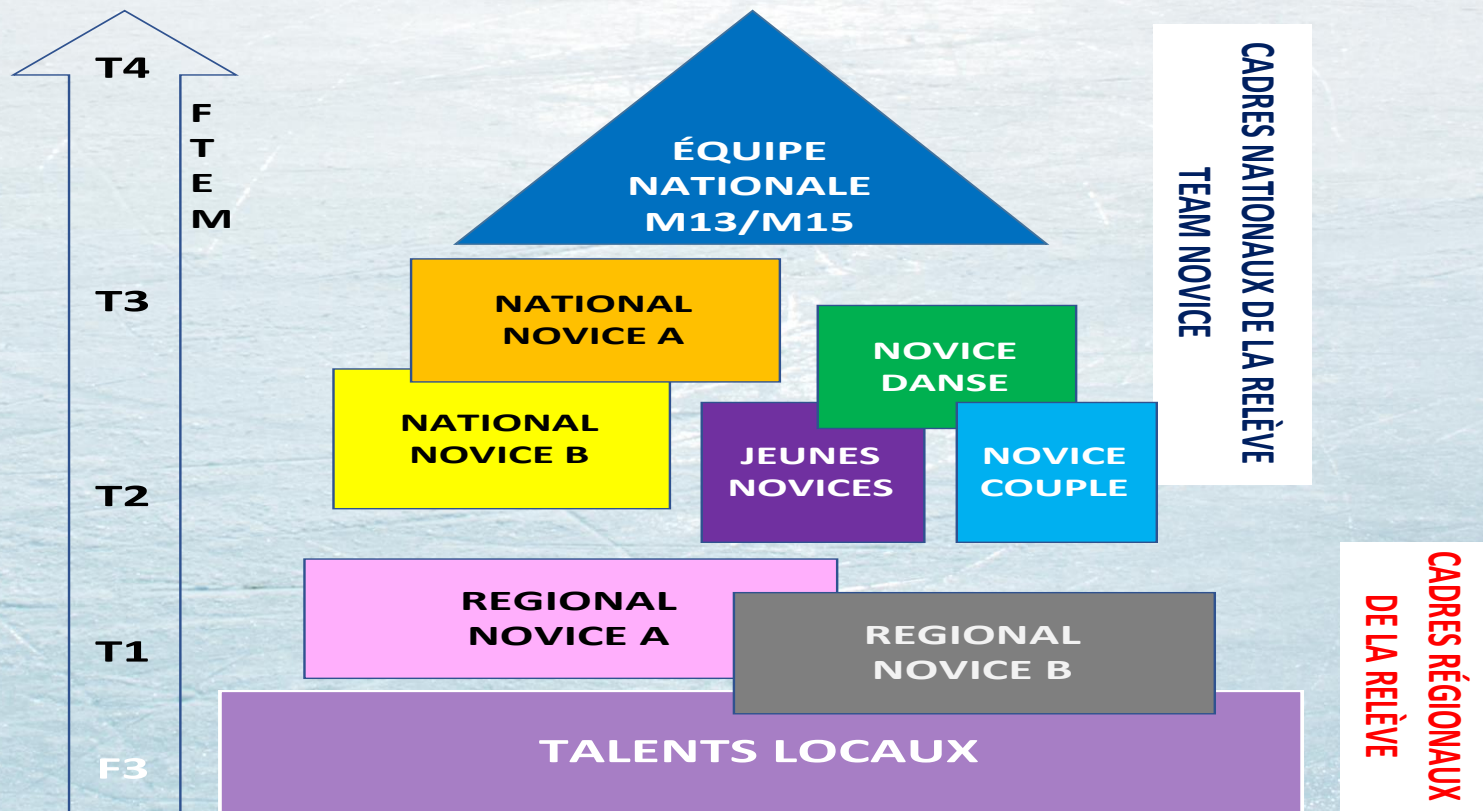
T4

F
T
E
M

T3

T2

T1

F3

ÉQUIPE NATIONALE M13/M15

NATIONAL NOVICE A

NATIONAL NOVICE B

NOVICE DANSE

JEUNES NOVICES

NOVICE COUPLE

REGIONAL NOVICE A

REGIONAL NOVICE B

TALENTS LOCAUX

CADRES NATIONAUX DE LA RELÈVE
TEAM NOVICE

CADRES RÉGIONAUX
DE LA RELÈVE